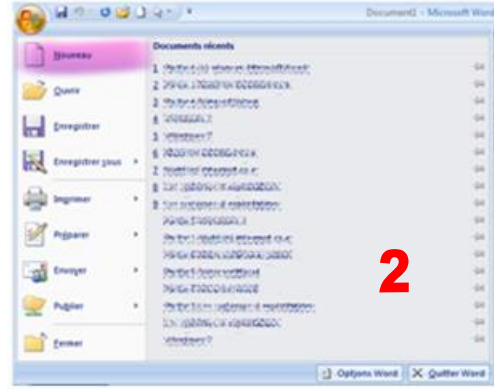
Document1 - Microsoft Word

Nouveau

Ouvrir

Enregistrer

Enregistrer sous

Imprimer

Préparer

Envoyer

Publier

Fermer

Documents récents

1 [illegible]
2 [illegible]
3 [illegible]
4 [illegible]
5 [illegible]
6 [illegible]
7 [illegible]
8 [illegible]
9 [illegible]
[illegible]
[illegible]
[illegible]
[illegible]
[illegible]
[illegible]
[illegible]
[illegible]

2

Options Word
Quitter Word